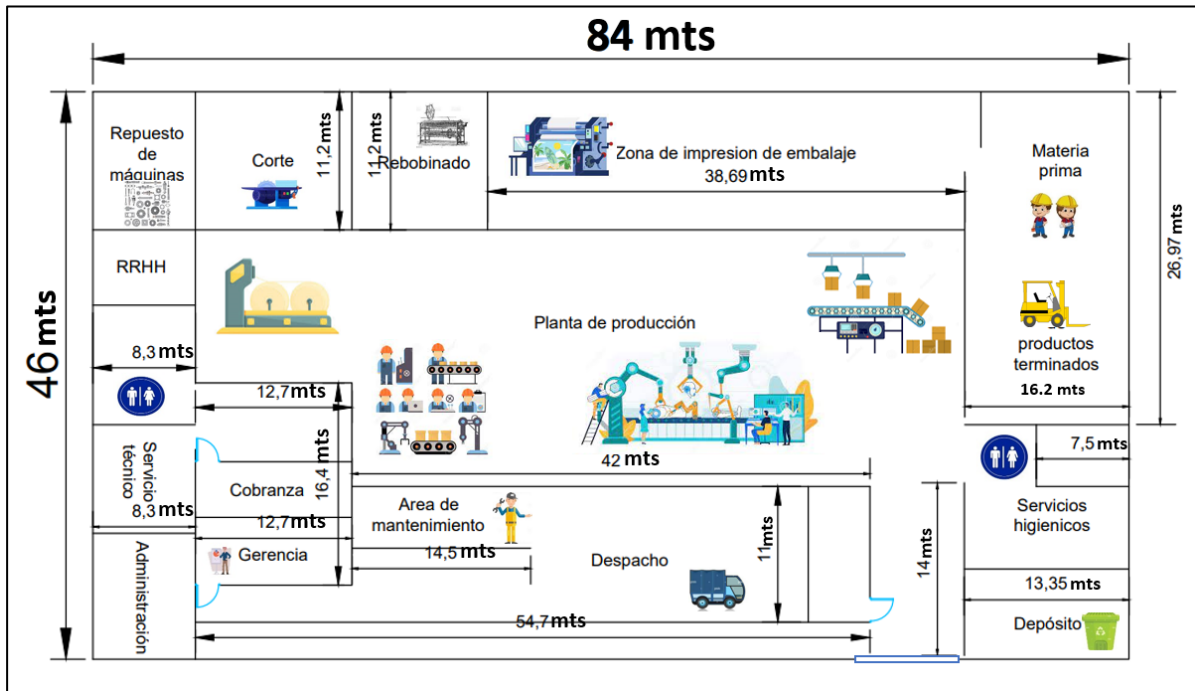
84 mts

46 mts

Repuesto de máquinas

Corte

11,2 mts

11,2 mts

Rebobinado

Zona de impresion de embalaje

38,69 mts

Materia prima

26,97 mts

RRHH

Planta de producción

productos terminados

16.2 mts

8,3 mts

12,7 mts

16,4 mts

42 mts

7,5 mts

Servicio técnico

8,3 mts

Cobranza

12,7 mts

Area de mantenimiento

14,5 mts

Servicios higienicos

Administración

Gerencia

Despacho

11 mts

14 mts

13,35 mts

54,7 mts

Depósito